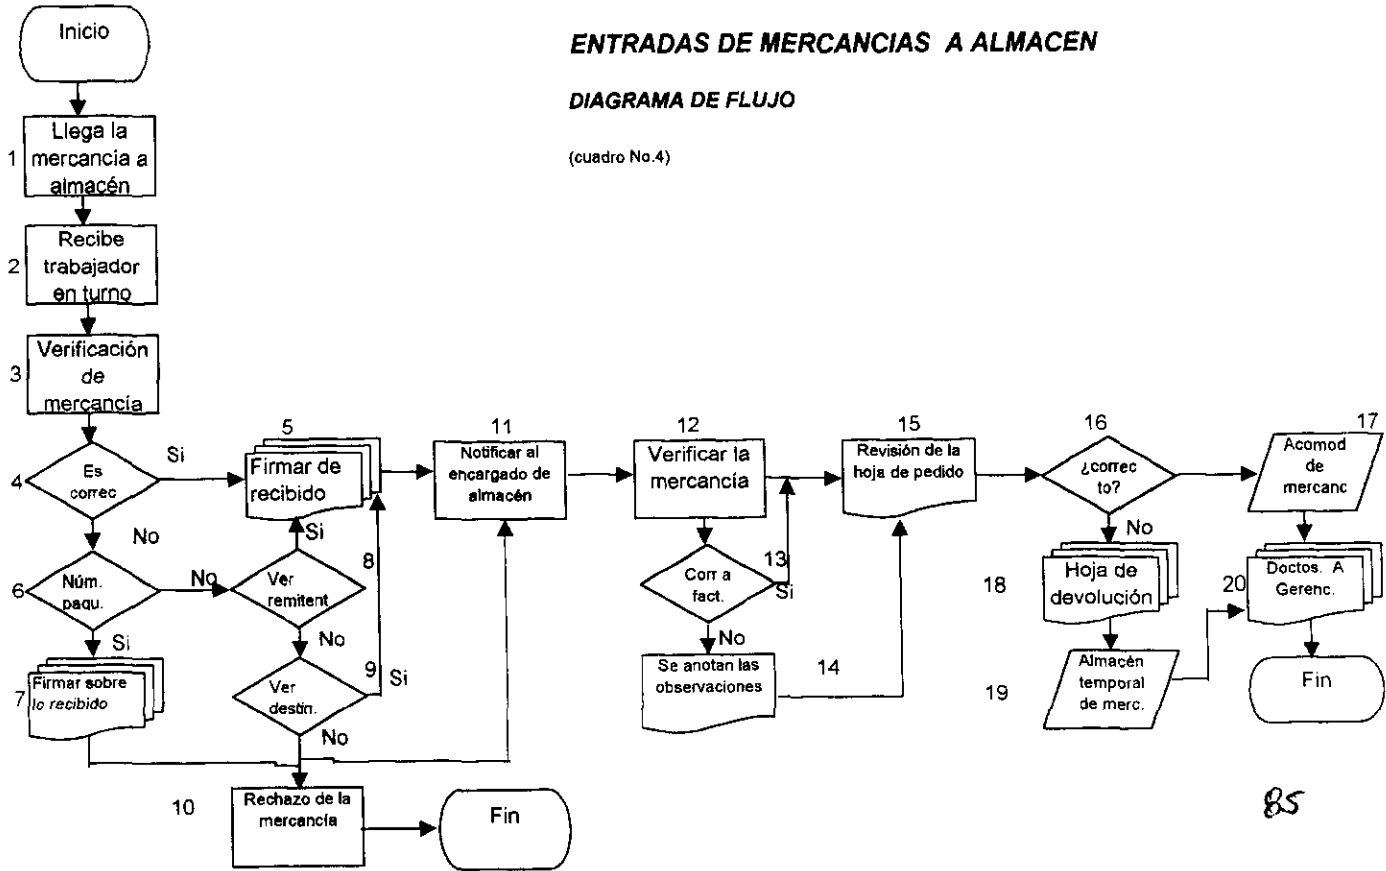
ENTRADAS DE MERCANCIAS A ALMACEN

DIAGRAMA DE FLUJO

(cuadro No.4)

Inicio

1 Llega la mercancia a almacén

2 Recibe trabajador en turno

3 Verificación de mercancía

4 Es correc

Si

No

5 Firmar de recibido

6 Núm. paqu.

No

Si

7 Firmar sobre lo recibido

Ver remitent

Si

8

No

Ver destin.

9 Si

No

10 Rechazo de la mercancía

Fin

11 Notificar al encargado de almacén

12 Verificar la mercancía

Corr a fact.

13 Si

No

Se anotan las observaciones

14

15 Revisión de la hoja de pedido

16 ¿correc to?

No

18 Hoja de devolución

19 Almacén temporal de merc.

17 Acomod de mercanc

20 Doctos. A Gerenc.

Fin

85